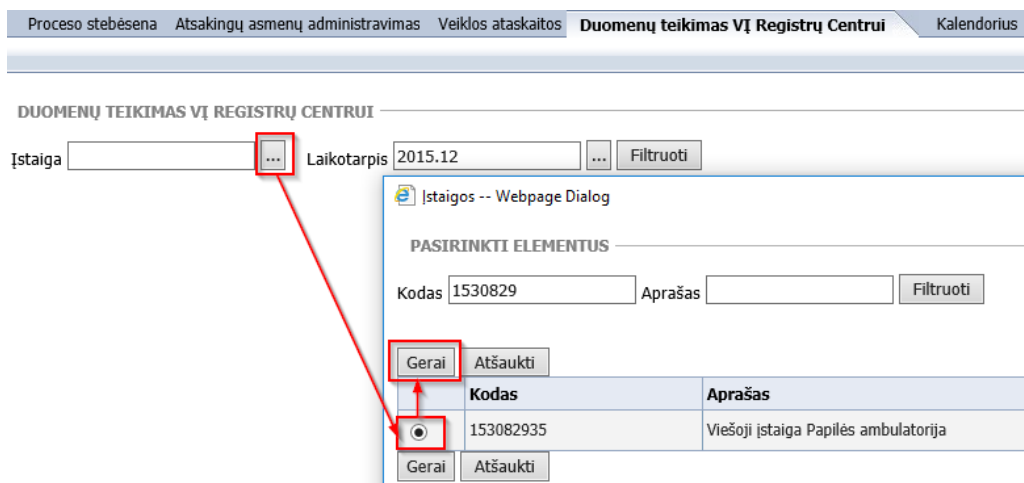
Proceso stebėsena Atsakingų asmenų administravimas Veiklos ataskaitos Duomenų teikimas VĮ Registrų Centrui Kalendorius

DUOMENŲ TEIKIMAS VĮ REGISTRŲ CENTRUI

Įstaiga ... Laikotarpis 2015.12 ... Filtruoti

Įstaigos -- Webpage Dialog

PASIRINKTI ELEMENTUS

Kodas 1530829 Aprašas Filtruoti

Gerai Atšaukti

| | Kodas | Aprašas |
|---|---|---|
| ◉ | 153082935 | Viešoji įstaiga Papilės ambulatorija |

Gerai Atšaukti